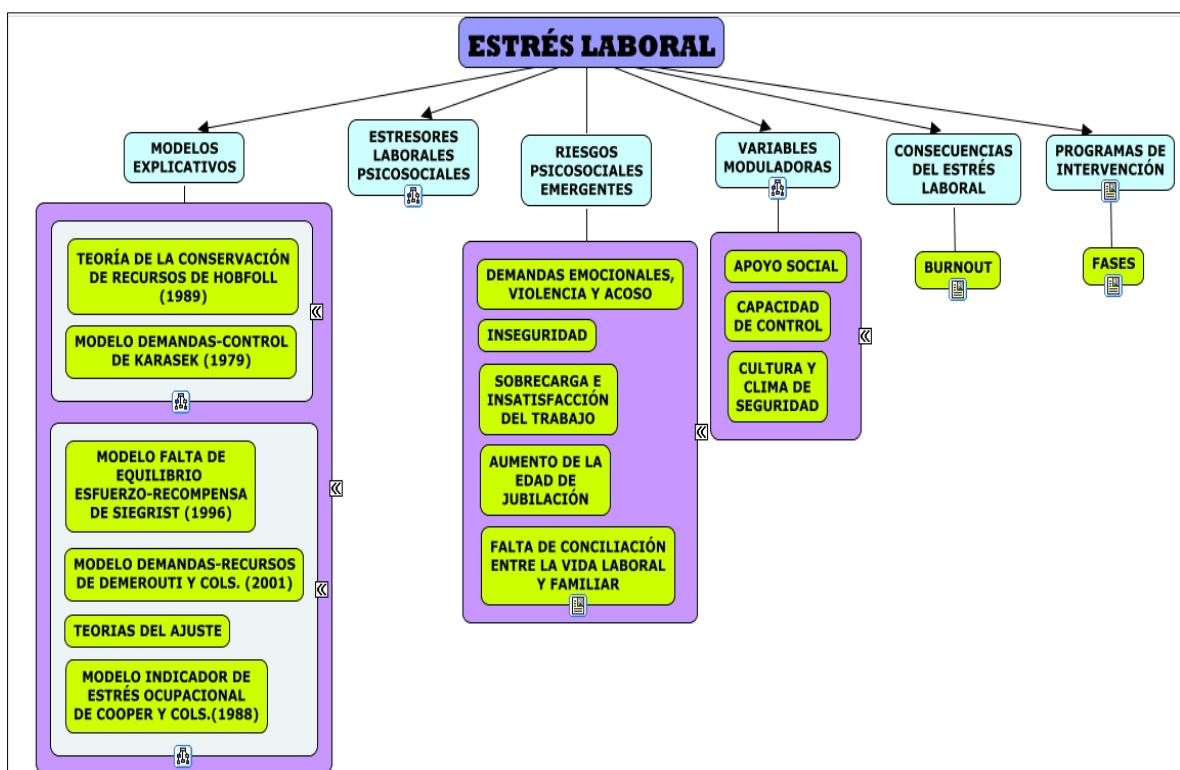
ESTRÉS LABORAL

MODELOS EXPLICATIVOS

TEORÍA DE LA CONSERVACIÓN DE RECURSOS DE HOBFOLL (1989)

MODELO DEMANDAS-CONTROL DE KARASEK (1979)

MODELO FALTA DE EQUILIBRIO ESFUERZO-RECOMPENSA DE SIEGRIST (1996)

MODELO DEMANDAS-RECURSOS DE DEMEROUTI Y COLS. (2001)

TEORIAS DEL AJUSTE

MODELO INDICADOR DE ESTRÉS OCUPACIONAL DE COOPER Y COLS.(1988)

ESTRESORES LABORALES PSICOSOCIALES

RIESGOS PSICOSOCIALES EMERGENTES

DEMANDAS EMOCIONALES, VIOLENCIA Y ACOSO

INSEGURIDAD

SOBRECARGA E INSATISFACCIÓN DEL TRABAJO

AUMENTO DE LA EDAD DE JUBILACIÓN

FALTA DE CONCILIACIÓN ENTRE LA VIDA LABORAL Y FAMILIAR

VARIABLES MODULADORAS

APOYO SOCIAL

CAPACIDAD DE CONTROL

CULTURA Y CLIMA DE SEGURIDAD

CONSECUENCIAS DEL ESTRÉS LABORAL

BURNOUT

PROGRAMAS DE INTERVENCIÓN

FASES